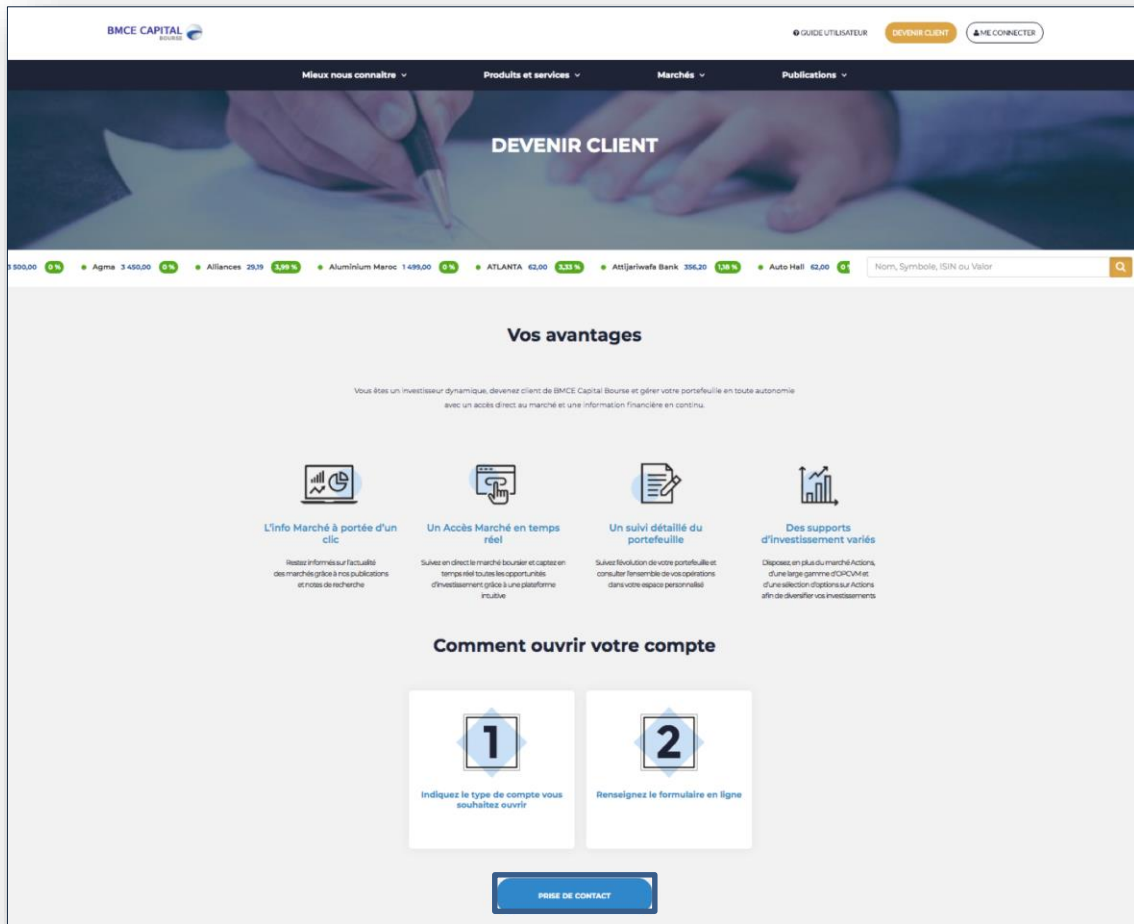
BMCE CAPITAL BOURSE

GUIDE UTILISATEUR DEVENIR CLIENT ME CONNECTER

Mieux nous connaître Produits et services Marchés Publications

DEVENIR CLIENT

3 500,00 0 % • Agma 3 450,00 0 % • Alliances 29,19 3,99 % • Aluminium Maroc 1 499,00 0 % • ATLANTA 62,00 3,33 % • Attijariwafa Bank 356,20 1,18 % • Auto Hall 62,00 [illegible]

Nom, Symbole, ISIN ou Valor

Vos avantages

Vous êtes un investisseur dynamique, devenez client de BMCE Capital Bourse et gérer votre portefeuille en toute autonomie avec un accès direct au marché et une information financière en continu.

L'info Marché à portée d'un clic

Restez informés sur l'actualité des marchés grâce à nos publications et notes de recherche

Un Accès Marché en temps réel

Suivez en direct le marché boursier et captez en temps réel toutes les opportunités d'investissement grâce à une plateforme intuitive

Un suivi détaillé du portefeuille

Suivez l'évolution de votre portefeuille et consulter l'ensemble de vos opérations dans votre espace personnalisé

Des supports d'investissement variés

Disposez, en plus du marché Actions, d'une large gamme d'OPCVM et d'une sélection d'options sur Actions afin de diversifier vos investissements

Comment ouvrir votre compte

1

Indiquez le type de compte vous souhaitez ouvrir

2

Renseignez le formulaire en ligne

PRISE DE CONTACT